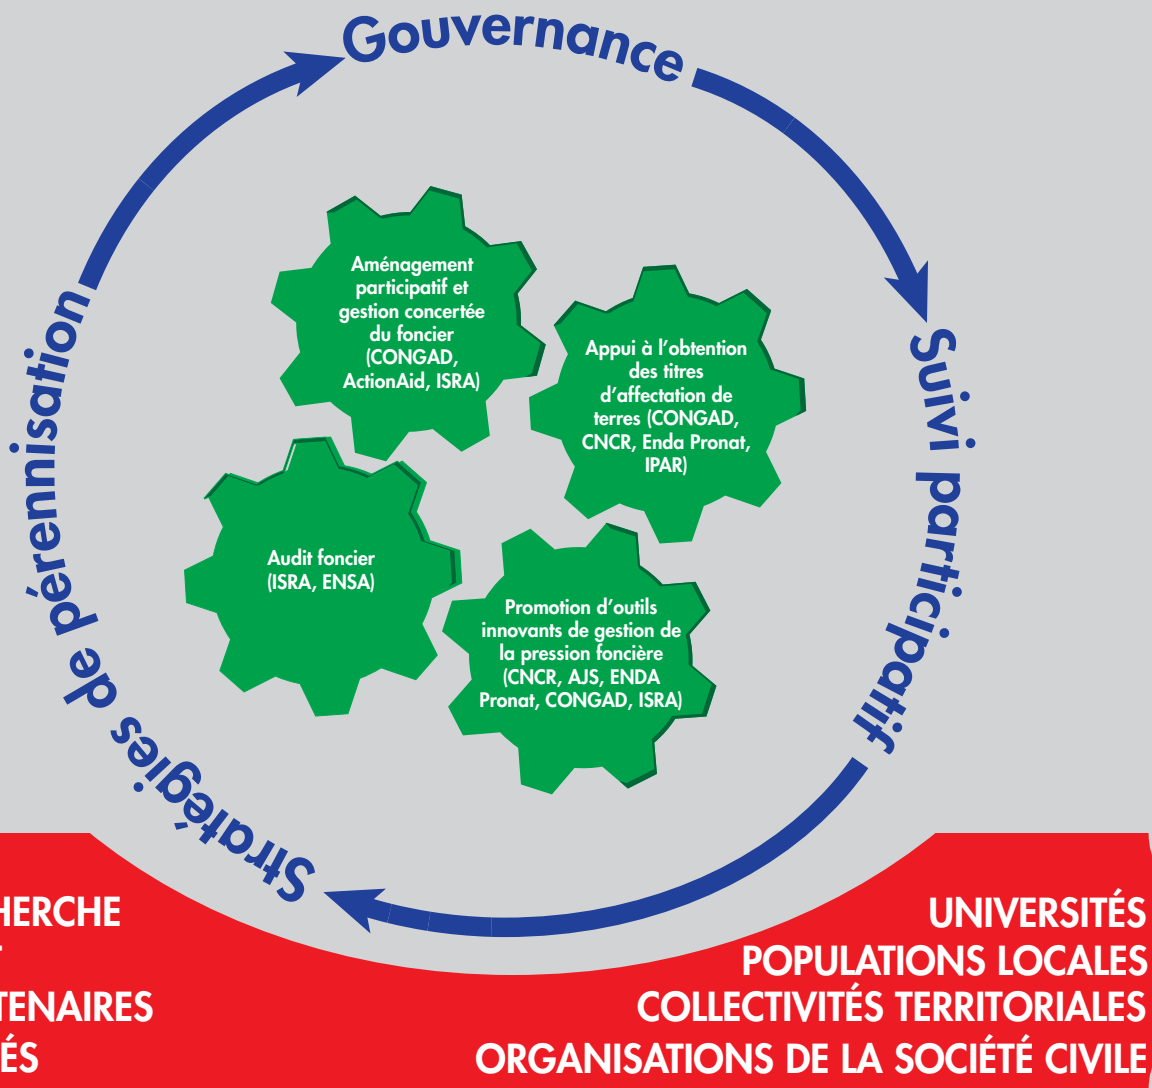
Gouvernance

Suivi participatif

Stratégies de pérennisation

Aménagement participatif et gestion concertée du foncier (CONGAD, ActionAid, ISRA)

Appui à l'obtention des titres d'affectation de terres (CONGAD, CNCR, Enda Pronat, IPAR)

Audit foncier (ISRA, ENSA)

Promotion d'outils innovants de gestion de la pression foncière (CNCR, AJS, ENDA Pronat, CONGAD, ISRA)

HERCHE
T
TENAIRES
ÉS

UNIVERSITÉS
POPULATIONS LOCALES
COLLECTIVITÉS TERRITORIALES
ORGANISATIONS DE LA SOCIÉTÉ CIVILE